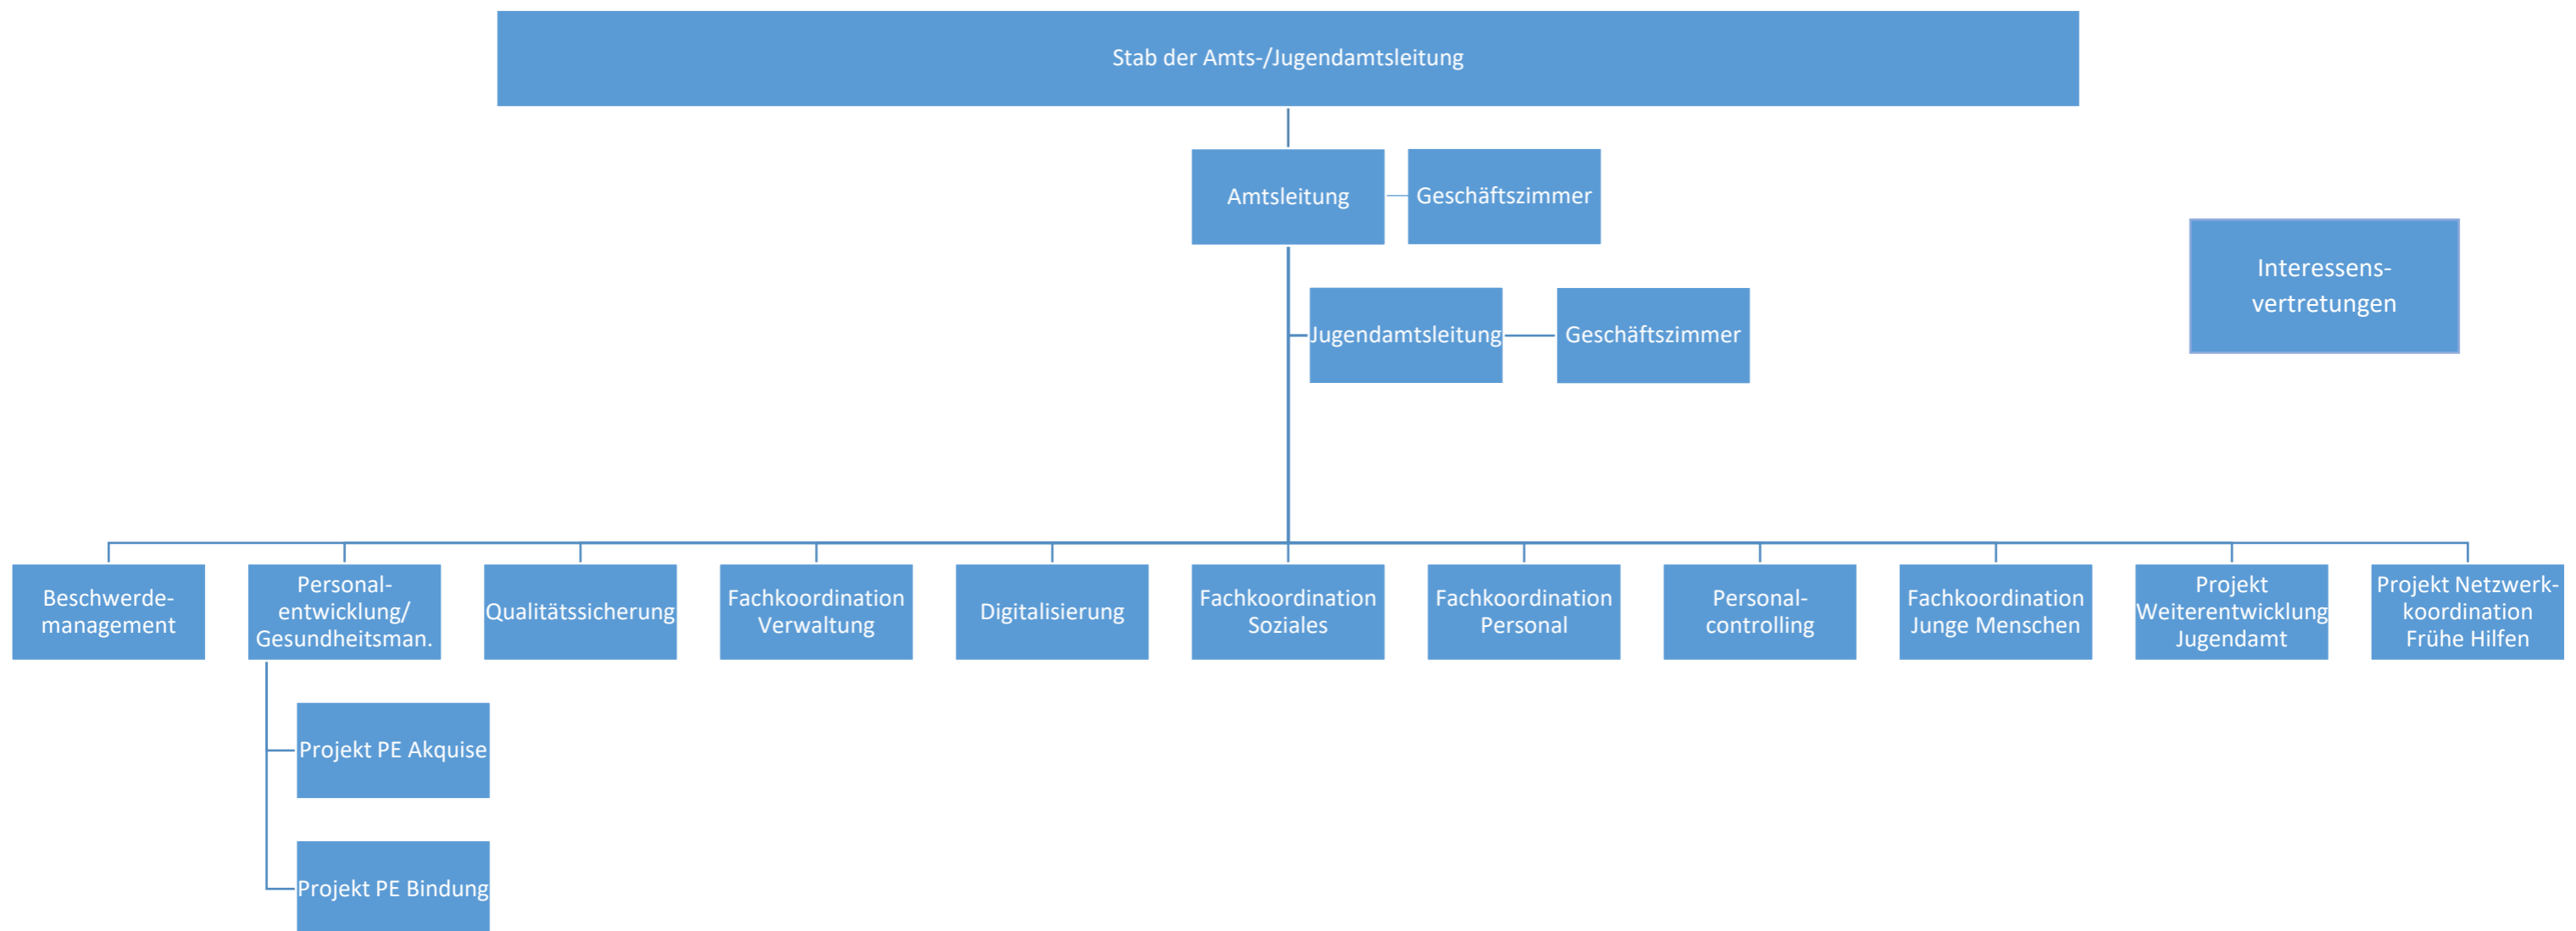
Stab der Amts-/Jugendamtsleitung

Amtsleitung

Geschäftszimmer

Interessens-vertretungen

Jugendamtsleitung

Geschäftszimmer

Beschwerde-management

Personal-entwicklung/ Gesundheitsman.

Qualitätssicherung

Fachkoordination Verwaltung

Digitalisierung

Fachkoordination Soziales

Fachkoordination Personal

Personal-controlling

Fachkoordination Junge Menschen

Projekt Weiterentwicklung Jugendamt

Projekt Netzwerk-koordination Frühe Hilfen

Projekt PE Akquise

Projekt PE Bindung